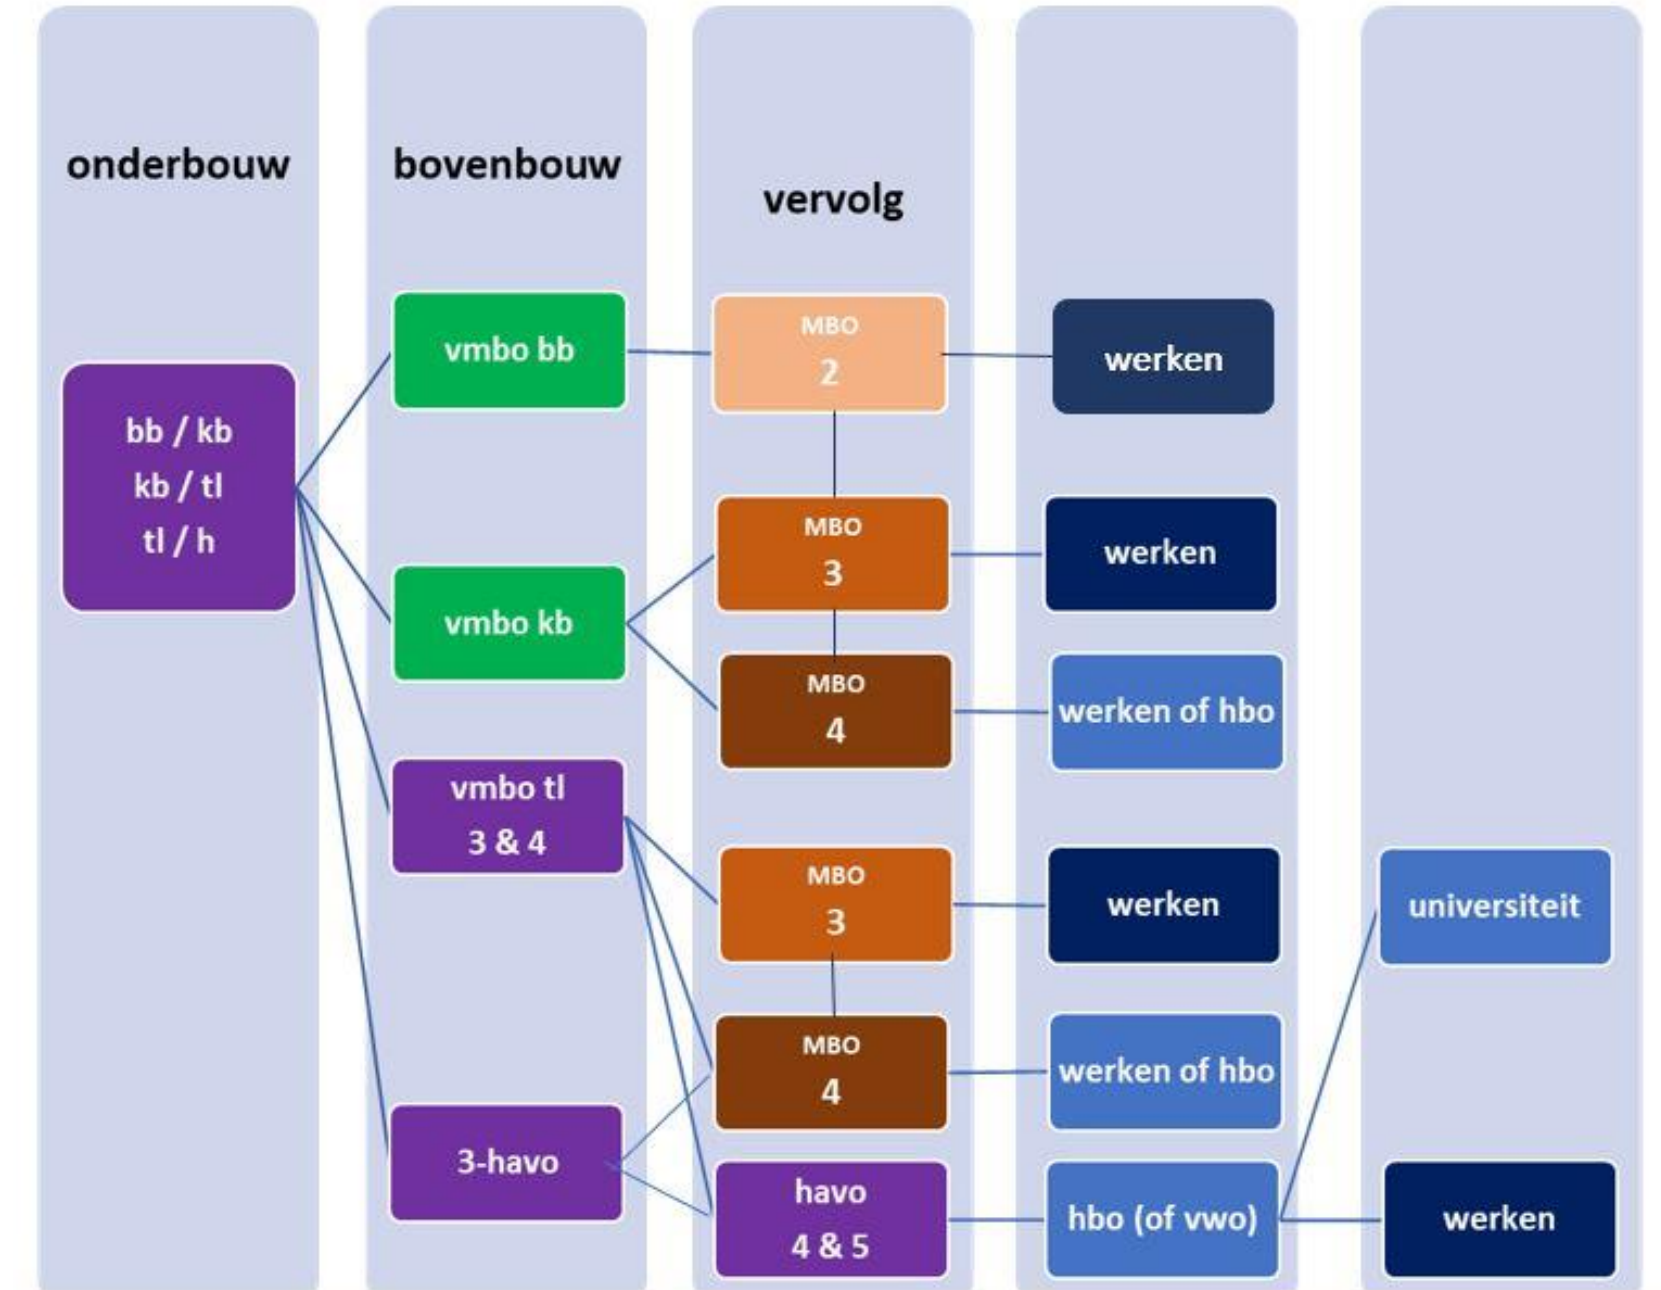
onderbouw

bovenbouw

vervolg

bb / kb
kb / tl
tl / h

vmbo bb

vmbo kb

vmbo tl
3 & 4

3-havo

MBO
2

MBO
3

MBO
4

MBO
3

MBO
4

havo
4 & 5

werken

werken

werken of hbo

werken

werken of hbo

hbo (of vwo)

universiteit

werken